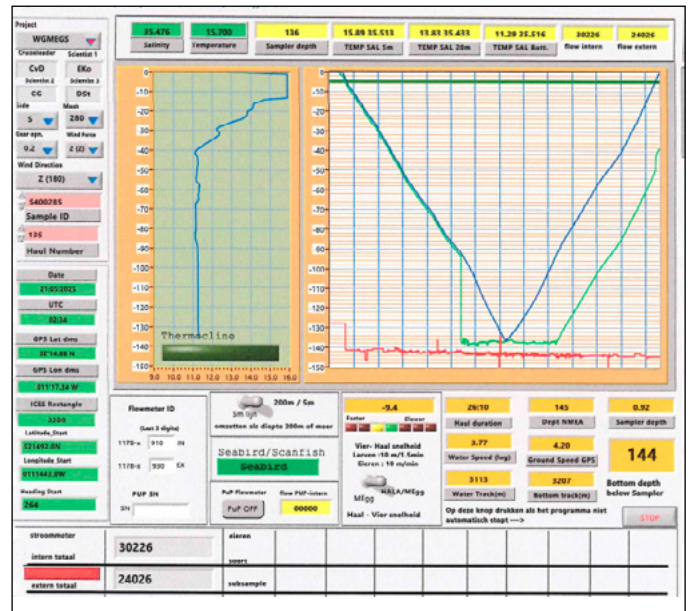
Project
WGMEGS
Cruiseleader Scientist 1
CvD EKo
Scientist 2 Scientist 3
CG DSt
Side Mesh
S 280
Gear opn. Wind Force
0.2 2 (2)
Wind Direction
Z (180)
S400285
Sample ID
136
Haul Number
Date
21/05/2025
UTC
02:34
GPS Lat dms
38°14.88 N
GPS Lon dms
011°17.34 W
ICES Rectangle
3309
Latitude_Start
521492.0N
Longitude Start
0111442.0W
Heading Start
264

35.476 Salinity
15.700 Temperature
136 Sampler depth
15.89 35.513 TEMP SAL 5m
13.83 35.433 TEMP SAL 20m
11.29 35.516 TEMP SAL Bott.
30226 flow intern
24026 flow extern

0 -10 -20 -30 -40 -50 -60 -70 -80 -90 -100 -110 -120 -130 -140 -150
Thermocline
9.0 10.0 11.0 12.0 13.0 14.0 15.0 16.0

0 -10 -20 -30 -40 -50 -60 -70 -80 -90 -100 -110 -120 -130 -140 -150

Flowmeter ID
(Last 3 digits)
1178-a 910 IN
1178-b 930 EX
PUP SN
SN

200m / 5m
5m lijn
omzetten als diepte 200m of meer

Seabird/Scanfish
Seabird

PuP Flowmeter
PuP OFF
flow PUP-intern
00000

-9.4
Faster Slower
Vier- Haal snelheid
Laruen :10 m/1.5min
Eieren : 10 m/min
MEgg HALA/MEgg
Haal - Vier snelheid

26:10 Haal duration
145 Dept NMEA
0.92 Sampler depth
3.77 Water Speed (kg)
4.20 Ground Speed GPS
144
Bottom depth below Sampler
3113 Water Track(m)
3207 Bottom track(m)
Op deze knop drukken als het programma niet automatisch stopt --->
STOP

stroommotor
intern totaal 30226
extern totaal 24026
eieren
soort
subsample